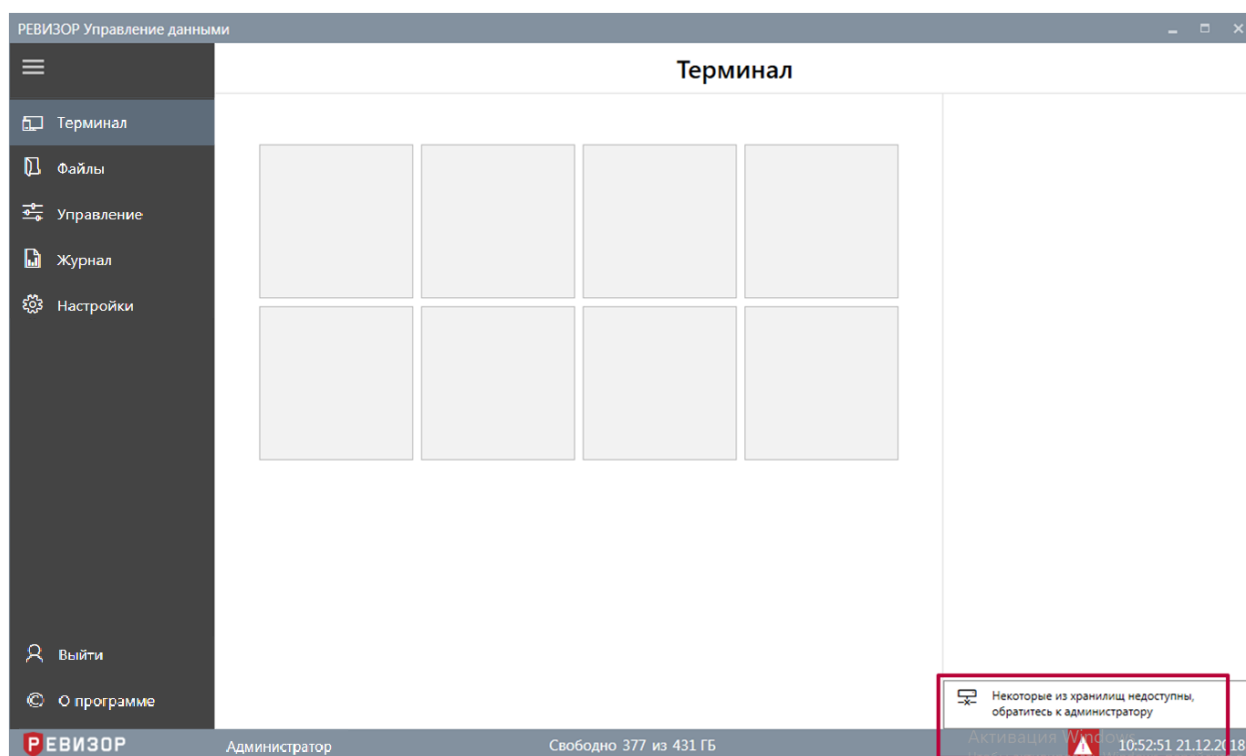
РЕВИЗОР Управление данными

Терминал

Терминал
Файлы
Управление
Журнал
Настройки

Выйти
О программе

Некоторые из хранилищ недоступны, обратитесь к администратору

РЕВИЗОР
Администратор
Свободно 377 из 431 ГБ
Активация Windows
10:52:51 21.12.2018